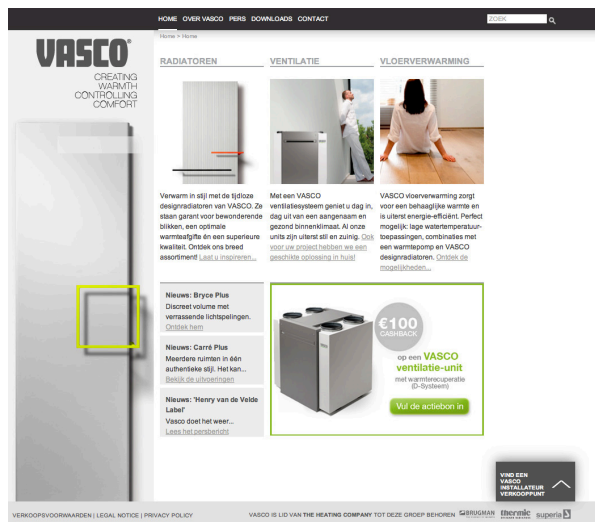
HOME OVER VASCO PERS DOWNLOADS CONTACT

ZOEK

Home > Home

VASCO®

CREATING WARMTH CONTROLLING COMFORT

RADIATOREN

VENTILATIE

VLOERVERWARMING

Verwarm in stijl met de tijdloze designradiatoren van VASCO. Ze staan garant voor bewonderende blikken, een optimale warmteafgifte én een superieure kwaliteit. Ontdek ons breed assortiment! Laat u inspireren...

Met een VASCO ventilatiesysteem geniet u dag in, dag uit van een aangenaam en gezond binnenklimaat. Al onze units zijn uiterst stil en zuinig. Ook voor uw project hebben we een geschikte oplossing in huis!

VASCO vloerverwarming zorgt voor een behaaglijke warmte en is uiterst energie-efficiënt. Perfect mogelijk: lage watertemperatuur-toepassingen, combinaties met een warmtepomp en VASCO designradiatoren. Ontdek de mogelijkheden...

Nieuws: Bryce Plus
Discreet volume met verrassende lichtspelingen.
Ontdek hem

Nieuws: Carré Plus
Meerdere ruimten in één authentieke stijl. Het kan...
Bekijk de uitvoeringen

Nieuws: 'Henry van de Velde Label'
Vasco doet het weer...
Lees het persbericht

€100 CASHBACK

op een VASCO ventilatie-unit
met warmterecuperatie (D-Systeem)

Vul de actiebon in

VIND EEN VASCO INSTALLATEUR VERKOOPPUNT

VERKOOPSVOORWAARDEN | LEGAL NOTICE | PRIVACY POLICY

VASCO IS LID VAN THE HEATING COMPANY TOT DEZE GROEP BEHOREN

BRUGMAN thermic superia